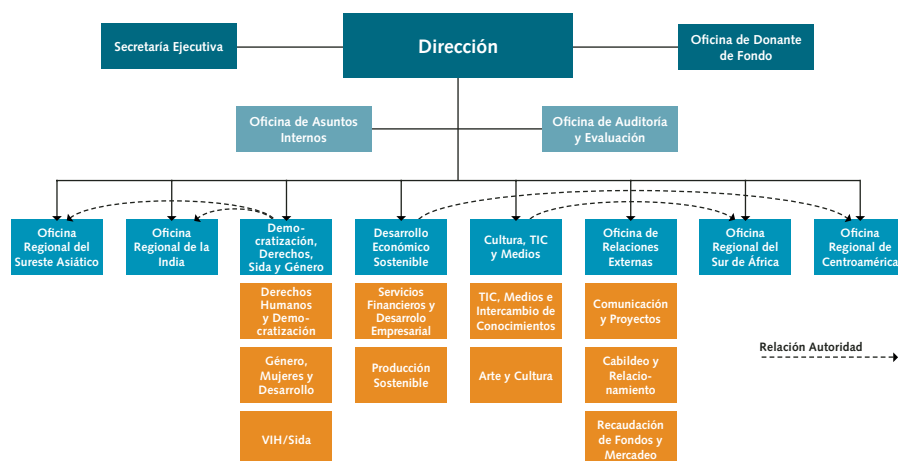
Secretaría Ejecutiva

Dirección

Oficina de Donante de Fondo

Oficina de Asuntos Internos

Oficina de Auditoría y Evaluación

Oficina Regional del Sureste Asiático

Oficina Regional de la India

Democratización, Derechos, Sida y Género

Derechos Humanos y Democratización

Género, Mujeres y Desarrollo

VIH/Sida

Desarrollo Económico Sostenible

Servicios Financieros y Desarrollo Empresarial

Producción Sostenible

Cultura, TIC y Medios

TIC, Medios e Intercambio de Conocimientos

Arte y Cultura

Oficina de Relaciones Externas

Comunicación y Proyectos

Cabildeo y Relacionamiento

Recaudación de Fondos y Mercadeo

Oficina Regional del Sur de África

Oficina Regional de Centroamérica

Relación Autoridad